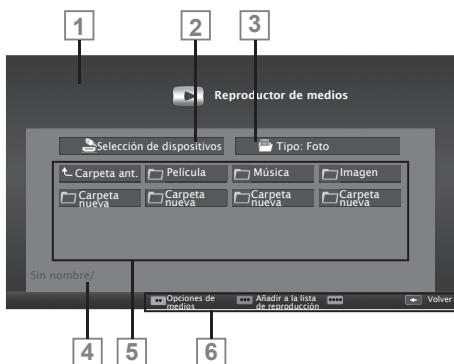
1

2

3

Reproductor de medios

Selección de dispositivos

Tipo: Foto

Carpeta ant.

Película

Música

Imagen

Carpeta nueva

Carpeta nueva

Carpeta nueva

Carpeta nueva

Sin nombre/

Opciones de medios

Añadir a la lista de reproducción

Volver

4

5

6